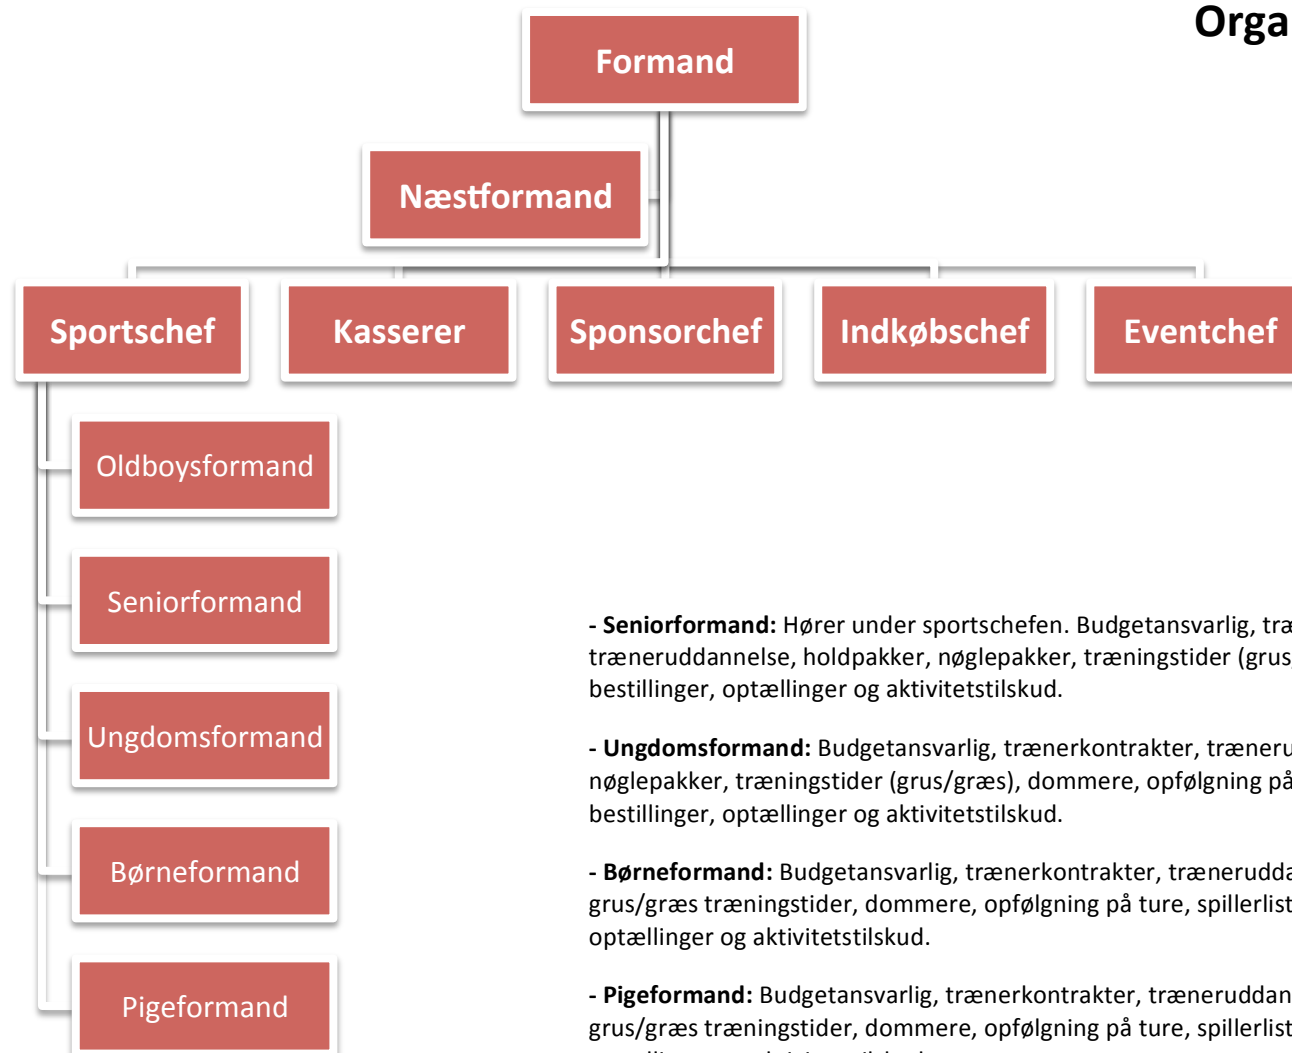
Orga

Formand

Næstformand

Sportschef

Kasserer

Sponsorchef

Indkøbschef

Eventchef

Oldboysformand

Seniorformand

Ungdomsformand

Børneformand

Pigeformand

- **Seniorformand:** Hører under sportschefen. Budgetansvarlig, træ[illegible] træneruddannelse, holdpakker, nøglepakker, træningstider (grus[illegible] bestillinger, optællinger og aktivitetstilskud.

- **Ungdomsformand:** Budgetansvarlig, trænerkontrakter, træneru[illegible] nøglepakker, træningstider (grus/græs), dommere, opfølgning på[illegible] bestillinger, optællinger og aktivitetstilskud.

- **Børneformand:** Budgetansvarlig, trænerkontrakter, træneruddа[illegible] grus/græs træningstider, dommere, opfølgning på ture, spillerlist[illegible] optællinger og aktivitetstilskud.

- **Pigeformand:** Budgetansvarlig, trænerkontrakter, træneruddan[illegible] grus/græs træningstider, dommere, opfølgning på ture, spillerlist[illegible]

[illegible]